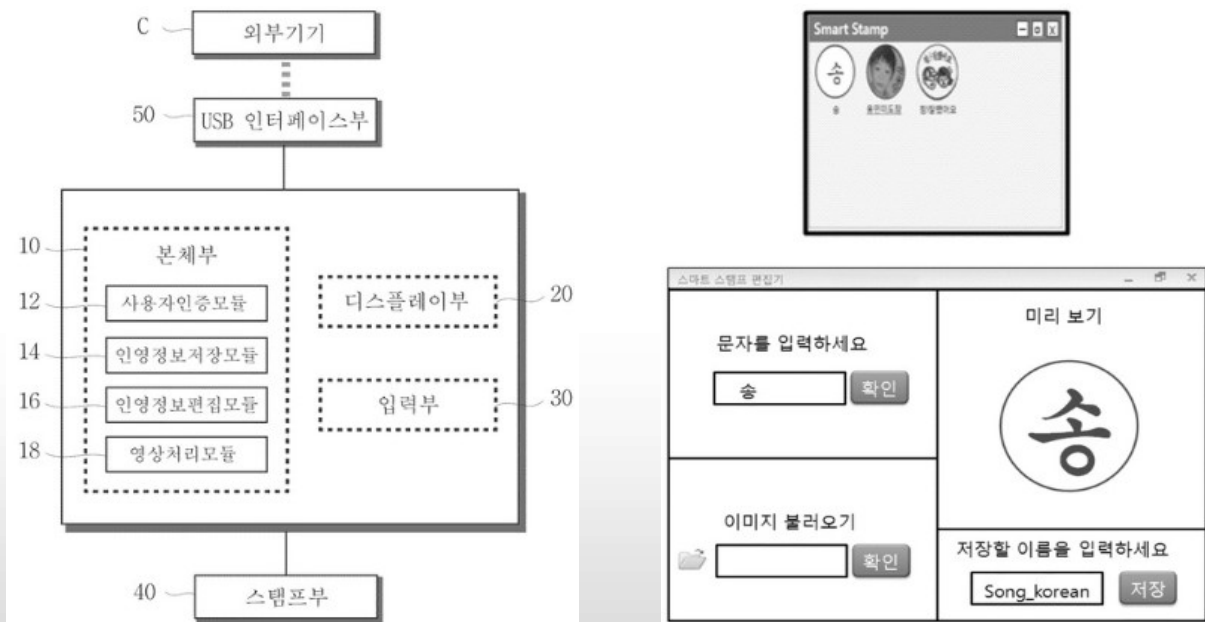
C 외부기기

50 USB 인터페이스부

10 본체부

12 사용자인증모듈

14 인영정보저장모듈

16 인영정보편집모듈

18 영상처리모듈

디스플레이부 20

입력부 30

40 스탬프부

Smart Stamp

송

송

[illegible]

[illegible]

스마트 스탬프 편집기

문자를 입력하세요

송

확인

미리 보기

송

이미지 불러오기

확인

저장할 이름을 입력하세요

Song_korean

저장